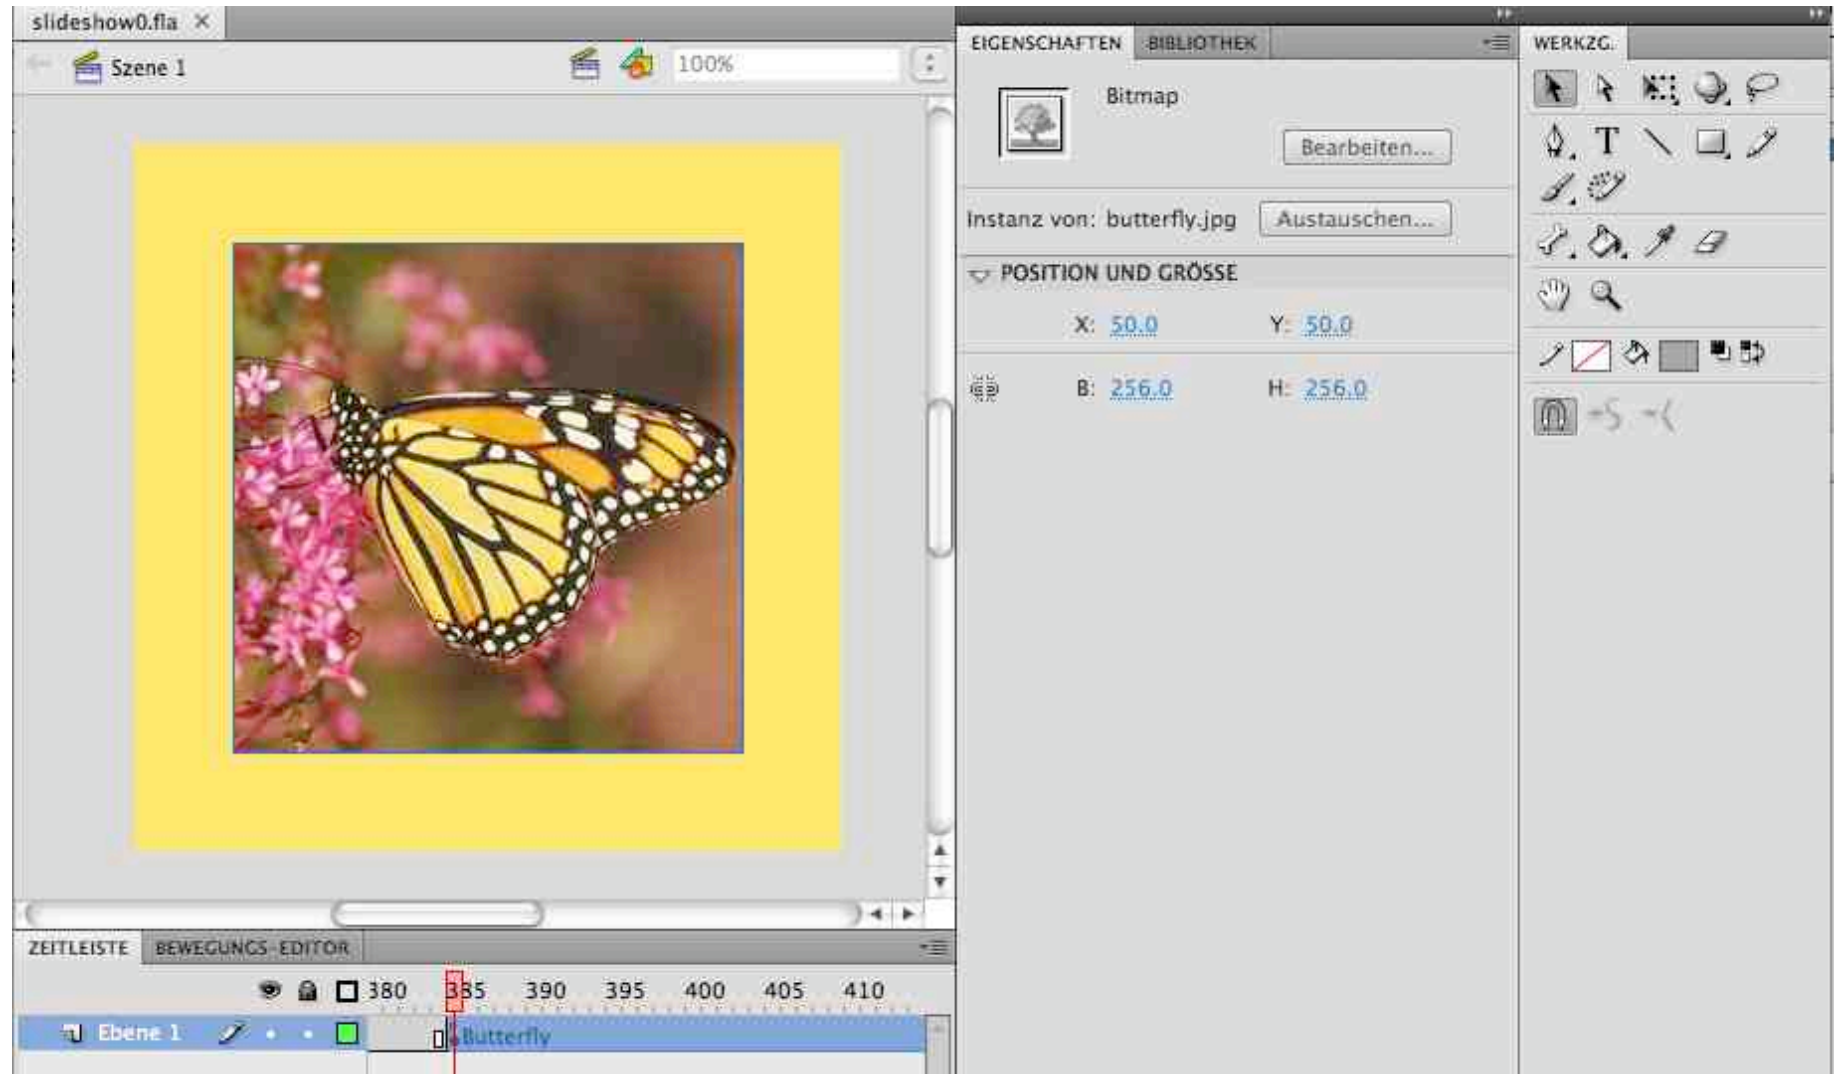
slideshow0.fla ×

Szene 1

100%

EIGENSCHAFTEN BIBLIOTHEK

Bitmap

Bearbeiten...

Instanz von: butterfly.jpg Austauschen...

POSITION UND GRÖSSE

X: 50.0 Y: 50.0

B: 256.0 H: 256.0

WERKZG.

T

ZEITLEISTE BEWEGUNGS-EDITOR

380 385 390 395 400 405 410

Ebene 1

Butterfly